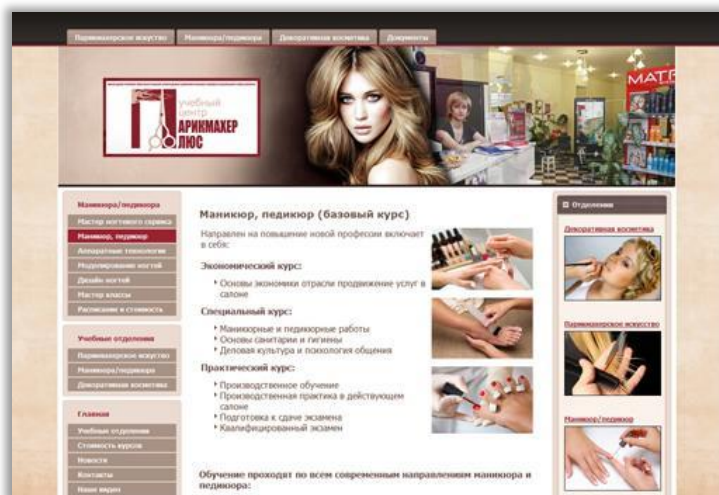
Парикмахерское искусство | Маникюр/педикюр | Декоративная косметика | Документы

учебный центр
ПАРИКМАХЕР
ЛЮС

MATR

Маникюр/педикюр
Мастер ногтевого сервиса
Маникюр, педикюр
Аппаратные технологии
Моделирование ногтей
Дизайн ногтей
Мастер классы
Расписание и стоимость

Учебные отделения
Парикмахерское искусство
Маникюр/педикюр
Декоративная косметика

Главная
Учебные отделения
Стоимость курсов
Новости
Контакты
Наши видео

Маникюр, педикюр (базовый курс)

Направлен на повышение новой профессии включает в себя:

Экономический курс:
• Основы экономики отрасли продвижение услуг в салоне

Специальный курс:
• Маникюрные и педикюрные работы
• Основы санитарии и гигиены
• Деловая культура и психология общения

Практический курс:
• Производственное обучение
• Производственная практика в действующем салоне
• Подготовка к сдаче экзамена
• Квалификационный экзамен

Обучение проходят по всем современным направлениям маникюра и педикюра:

Отделения
Декоративная косметика
Парикмахерское искусство
Маникюр/педикюр